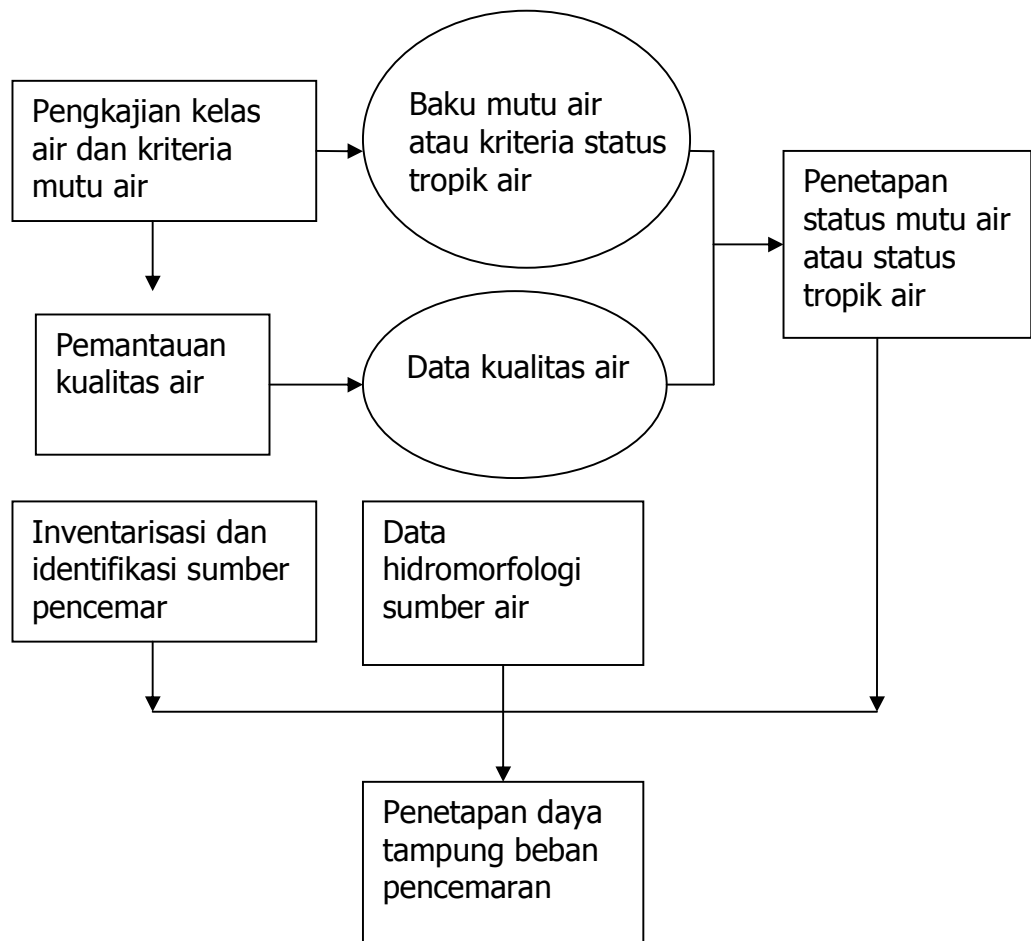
Pengkajian kelas air dan kriteria mutu air

Baku mutu air atau kriteria status tropik air

Penetapan status mutu air atau status tropik air

Pemantauan kualitas air

Data kualitas air

Inventarisasi dan identifikasi sumber pencemar

Data hidromorfologi sumber air

Penetapan daya tampung beban pencemaran